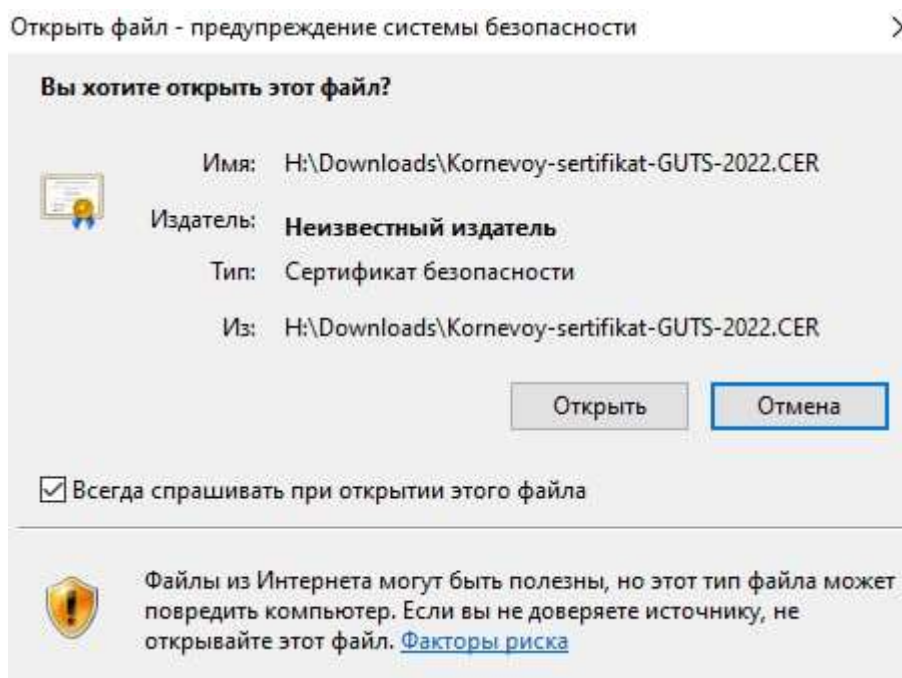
Открыть файл - предупреждение системы безопасности

Вы хотите открыть этот файл?

Имя: H:\Downloads\Kornevoy-sertifikat-GUTS-2022.CER

Издатель: Неизвестный издатель

Тип: Сертификат безопасности

Из: H:\Downloads\Kornevoy-sertifikat-GUTS-2022.CER

Открыть

Отмена

Всегда спрашивать при открытии этого файла

Файлы из Интернета могут быть полезны, но этот тип файла может повредить компьютер. Если вы не доверяете источнику, не открывайте этот файл. Факторы риска